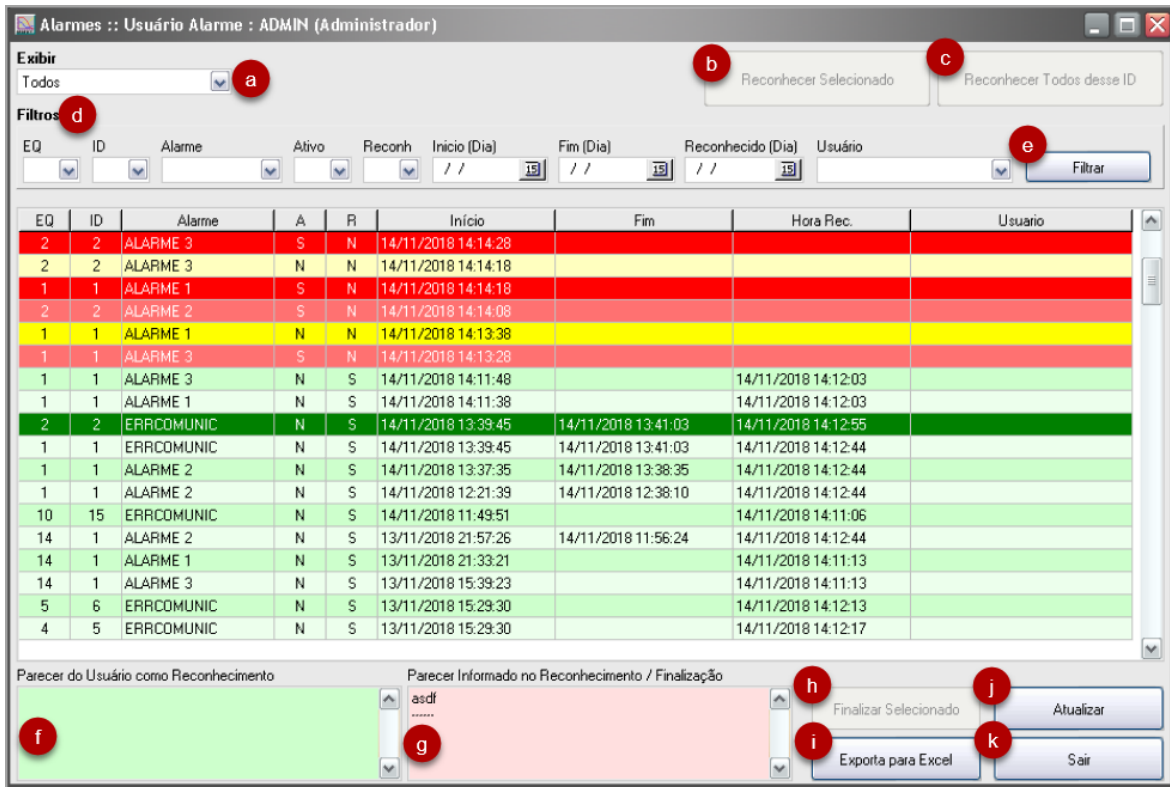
Alarmes :: Usuário Alarme : ADMIN (Administrador)

Exibir
Todos
a
b Reconhecer Selecionado
c Reconhecer Todos desse ID

Filtros d
EQ | ID | Alarme | Ativo | Reconh | Inicio (Dia) / / | Fim (Dia) / / | Reconhecido (Dia) / / | Usuário
e Filtrar

| EQ | ID | Alarme | A | R | Início | Fim | Hora Rec. | Usuario |
|---|---|---|---|---|---|---|---|---|
| 2 | 2 | ALARME 3 | S | N | 14/11/2018 14:14:28 | | | |
| 2 | 2 | ALARME 3 | N | N | 14/11/2018 14:14:18 | | | |
| 1 | 1 | ALARME 1 | S | N | 14/11/2018 14:14:18 | | | |
| 2 | 2 | ALARME 2 | S | N | 14/11/2018 14:14:08 | | | |
| 1 | 1 | ALARME 1 | N | N | 14/11/2018 14:13:38 | | | |
| 1 | 1 | ALARME 3 | S | N | 14/11/2018 14:13:28 | | | |
| 1 | 1 | ALARME 3 | N | S | 14/11/2018 14:11:48 | | 14/11/2018 14:12:03 | |
| 1 | 1 | ALARME 1 | N | S | 14/11/2018 14:11:38 | | 14/11/2018 14:12:03 | |
| 2 | 2 | ERRCOMUNIC | N | S | 14/11/2018 13:39:45 | 14/11/2018 13:41:03 | 14/11/2018 14:12:55 | |
| 1 | 1 | ERRCOMUNIC | N | S | 14/11/2018 13:39:45 | 14/11/2018 13:41:03 | 14/11/2018 14:12:44 | |
| 1 | 1 | ALARME 2 | N | S | 14/11/2018 13:37:35 | 14/11/2018 13:38:35 | 14/11/2018 14:12:44 | |
| 1 | 1 | ALARME 2 | N | S | 14/11/2018 12:21:39 | 14/11/2018 12:38:10 | 14/11/2018 14:12:44 | |
| 10 | 15 | ERRCOMUNIC | N | S | 14/11/2018 11:49:51 | | 14/11/2018 14:11:06 | |
| 14 | 1 | ALARME 2 | N | S | 13/11/2018 21:57:26 | 14/11/2018 11:56:24 | 14/11/2018 14:12:44 | |
| 14 | 1 | ALARME 1 | N | S | 13/11/2018 21:33:21 | | 14/11/2018 14:11:13 | |
| 14 | 1 | ALARME 3 | N | S | 13/11/2018 15:39:23 | | 14/11/2018 14:11:13 | |
| 5 | 6 | ERRCOMUNIC | N | S | 13/11/2018 15:29:30 | | 14/11/2018 14:12:13 | |
| 4 | 5 | ERRCOMUNIC | N | S | 13/11/2018 15:29:30 | | 14/11/2018 14:12:17 | |

Parecer do Usuário como Reconhecimento
f
Parecer Informado no Reconhecimento / Finalização
asdf
------
g
h Finalizar Selecionado
i Exporta para Excel
j Atualizar
k Sair